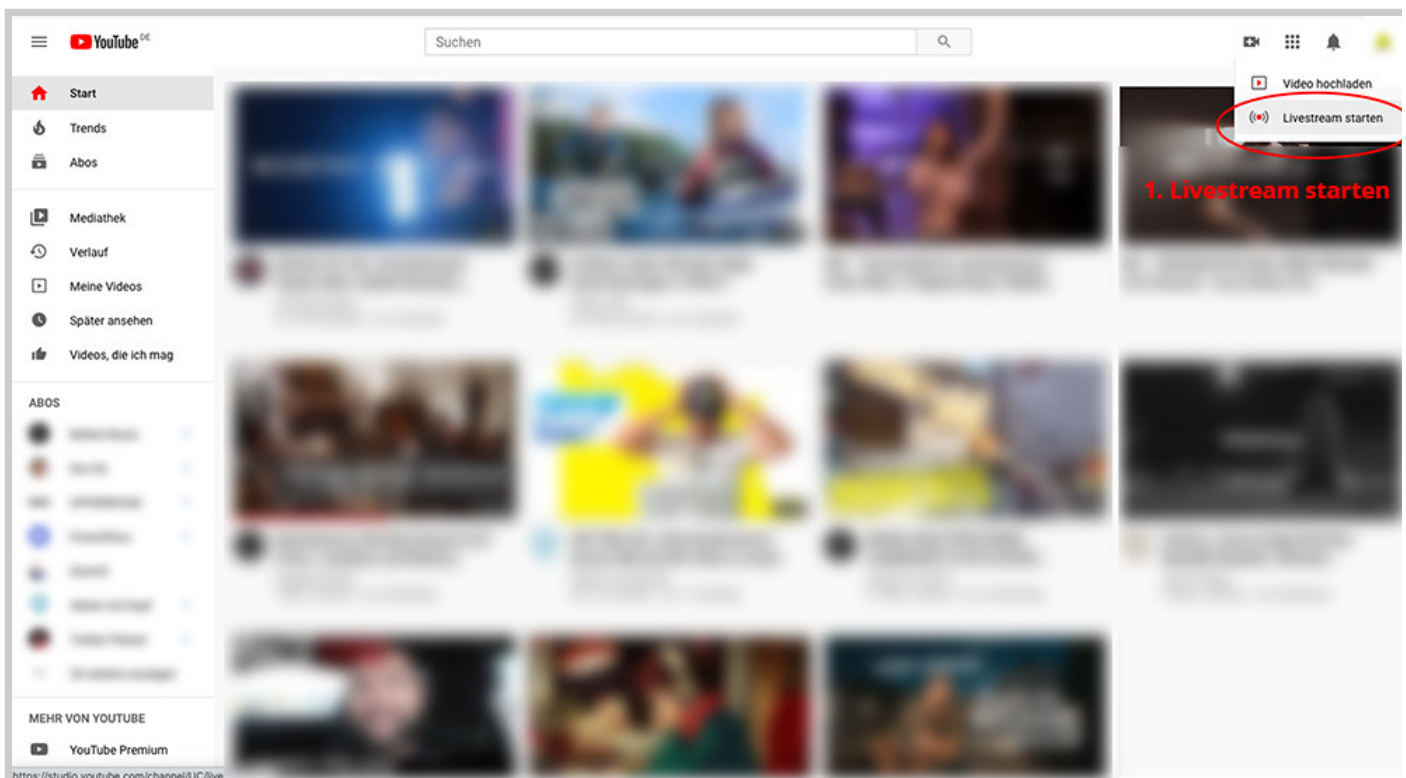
YouTube DE

Suchen

Video hochladen

Livestream starten

1. Livestream starten

Start

Trends

Abos

Mediathek

Verlauf

Meine Videos

Später ansehen

Videos, die ich mag

ABOS

MEHR VON YOUTUBE

YouTube Premium

https://studio.youtube.com/channel/UC/live